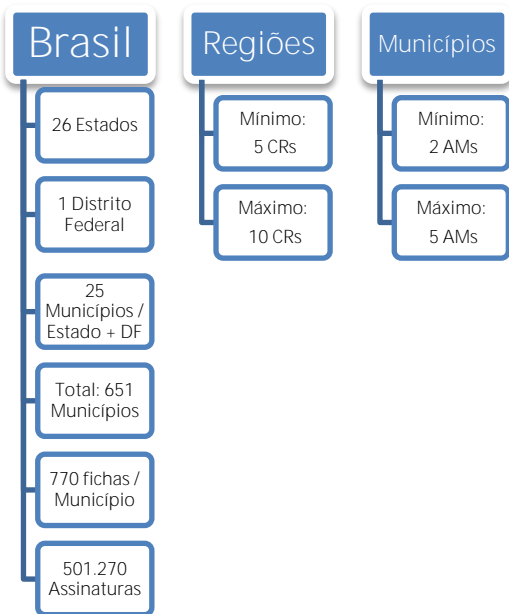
Brasil

26 Estados

1 Distrito Federal

25 Municípios / Estado + DF

Total: 651 Municípios

770 fichas / Município

501.270 Assinaturas

Regiões

Mínimo: 5 CRs

Máximo: 10 CRs

Municípios

Mínimo: 2 AMs

Máximo: 5 AMs